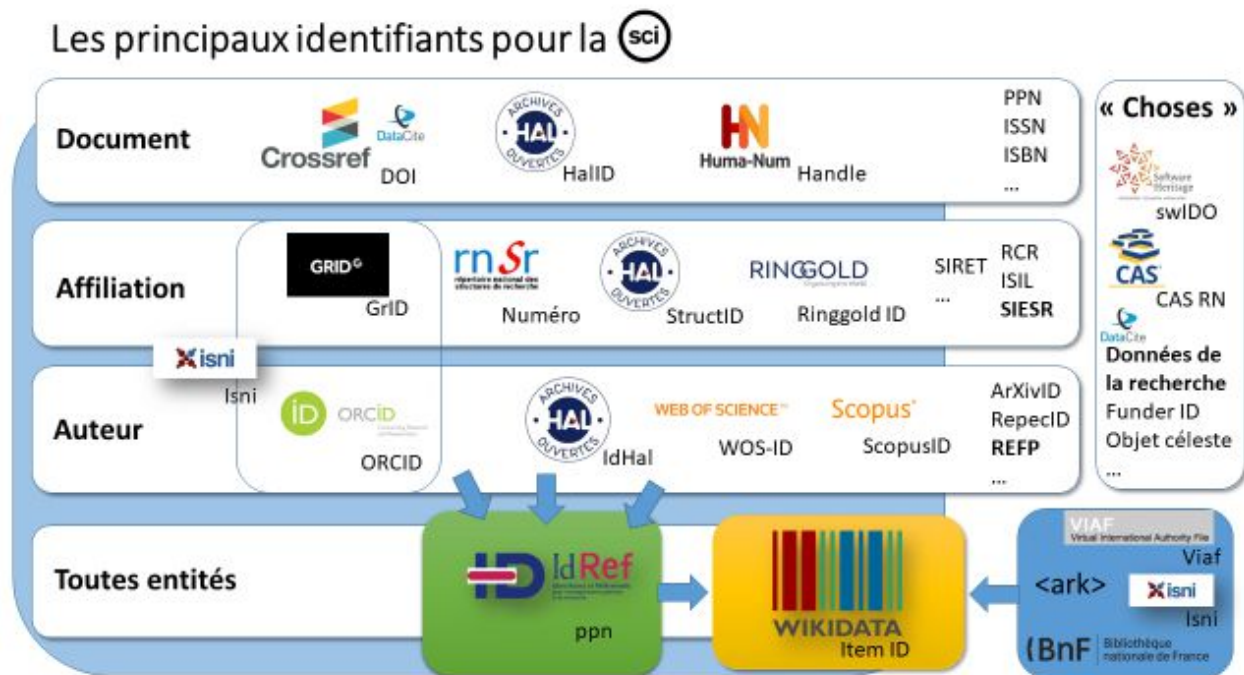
Les principaux identifiants pour la sci

Document
Crossref DataCite DOI
ARCHIVES HAL OUVERTES HalID
HN Huma-Num Handle
PPN
ISSN
ISBN
...

« Choses »
Software Heritage
swIDO
CAS
CAS RN
DataCite
Données de la recherche
Funder ID
Objet céleste
...

Affiliation
GRID
GrID
rnSr répertoire national des structures de recherche
Numéro
ARCHIVES HAL OUVERTES StructID
RINGGOLD
Ringgold ID
SIRET
...
RCR
ISIL
SIESR

isni
Isni

Auteur
iD ORCID
ORCID
ARCHIVES HAL OUVERTES IdHal
WEB OF SCIENCE
WOS-ID
Scopus
ScopusID
ArXivID
RepecID
REFP
...

Toutes entités
IdRef
ppn
WIKIDATA
Item ID
VIAF Virtual International Authority File
Viaf
<ark>
isni
Isni
BnF Bibliothèque nationale de France